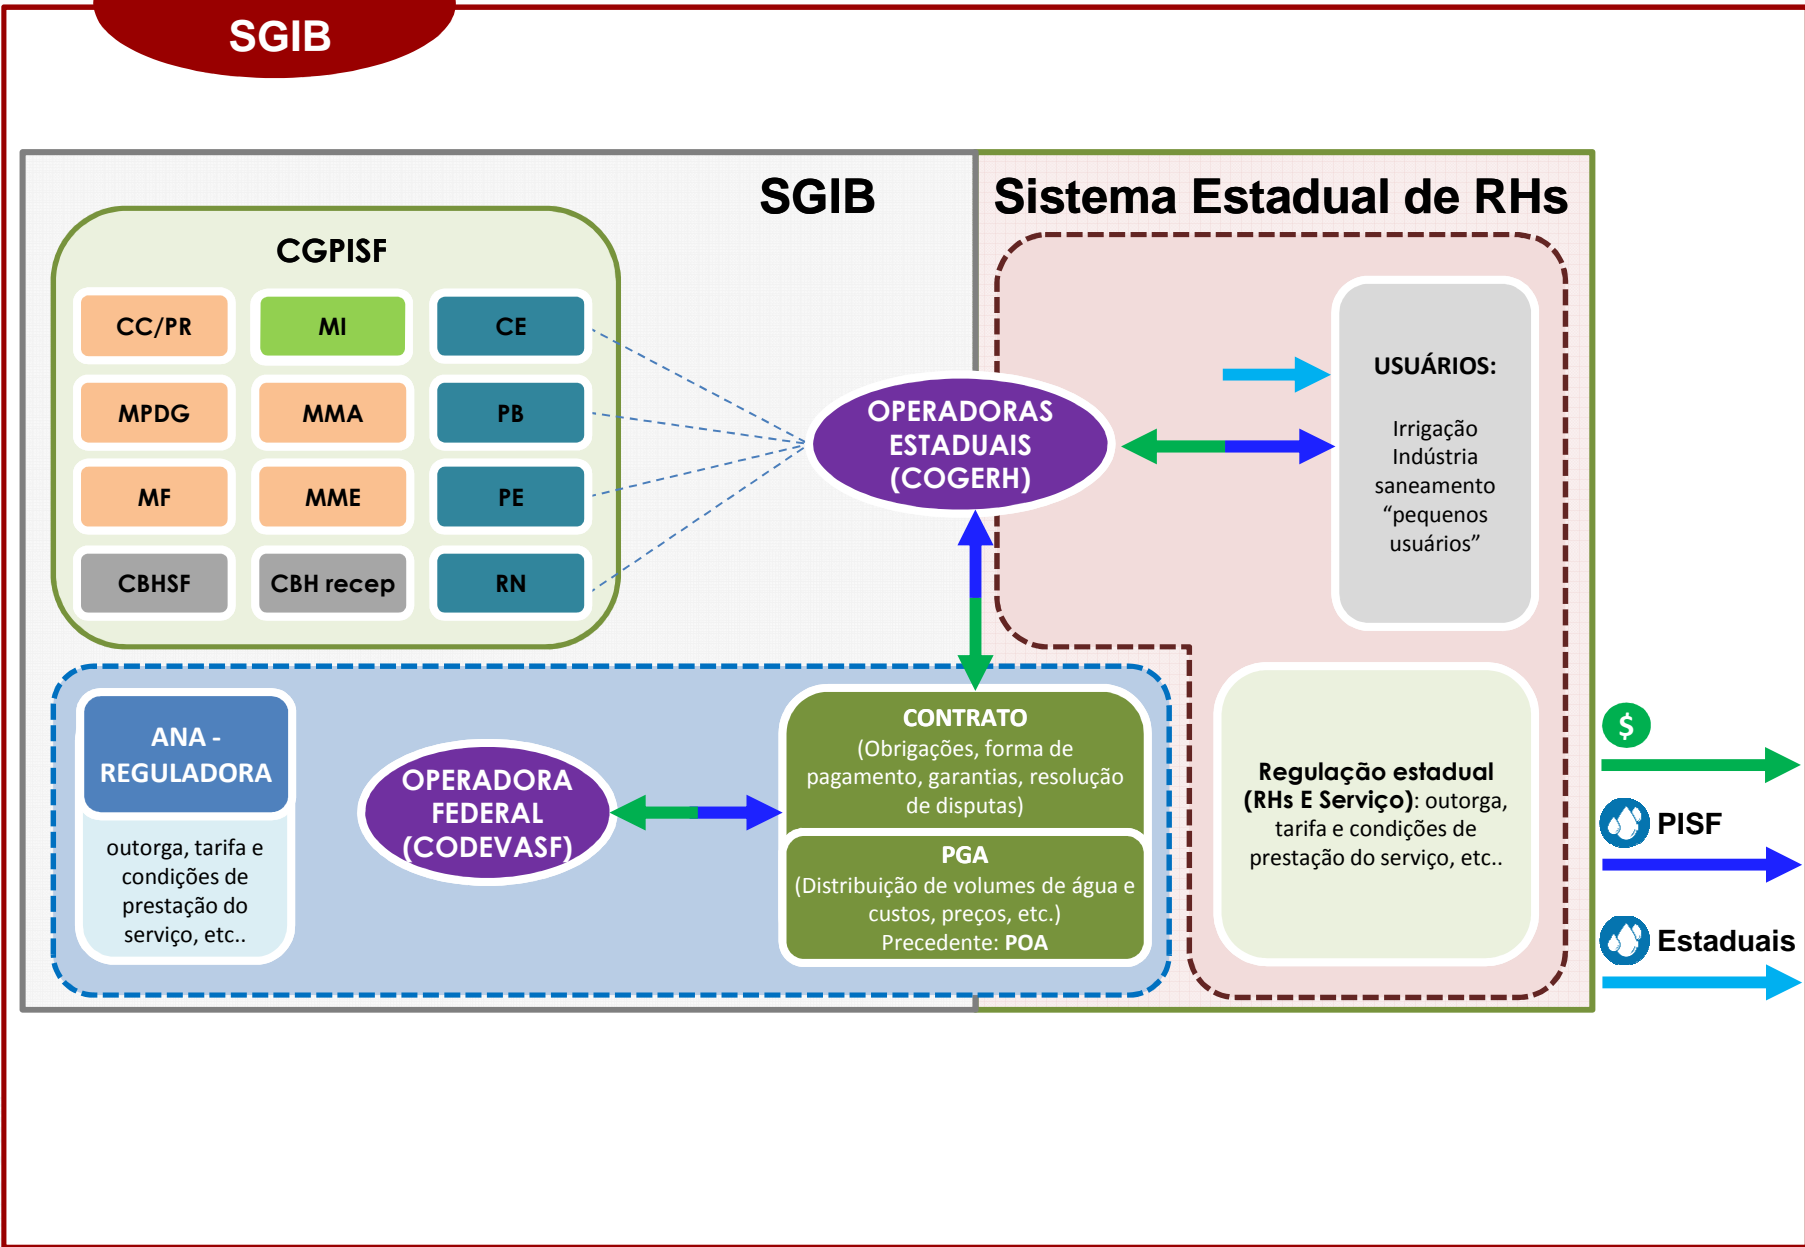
SGIB

SGIB

Sistema Estadual de RHs

CGPISF

CC/PR
MI
CE
MPDG
MMA
PB
MF
MME
PE
CBHSF
CBH recep
RN

OPERADORAS ESTADUAIS (COGERH)

USUÁRIOS:

Irrigação
Indústria
saneamento
"pequenos usuários"

ANA - REGULADORA

outorga, tarifa e condições de prestação do serviço, etc..

OPERADORA FEDERAL (CODEVASF)

CONTRATO
(Obrigações, forma de pagamento, garantias, resolução de disputas)

PGA
(Distribuição de volumes de água e custos, preços, etc.)
Precedente: POA

Regulação estadual (RHs E Serviço): outorga, tarifa e condições de prestação do serviço, etc..

$

PISF

Estaduais